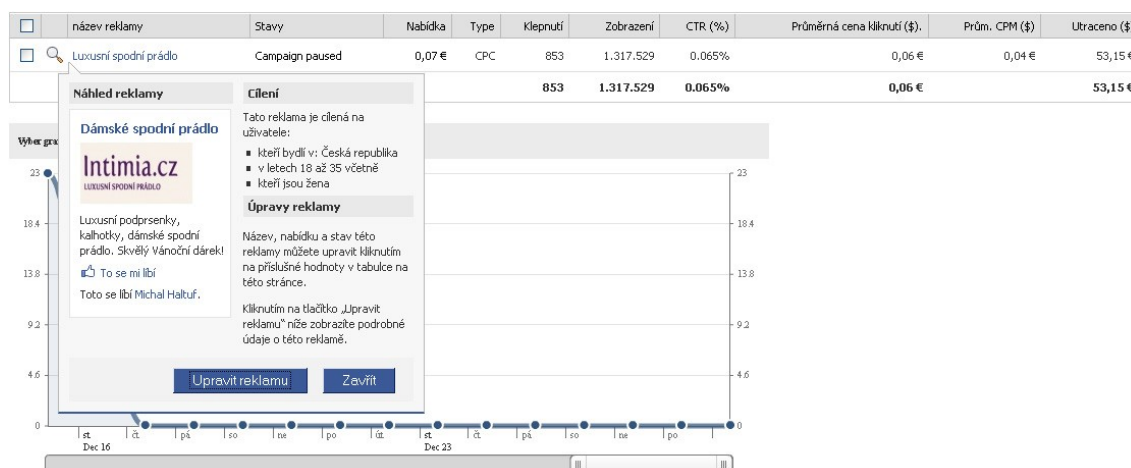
| | název reklamy | Stavy | Nabídka | Type | Klepnutí | Zobrazení | CTR (%) | Průměrná cena kliknutí ($). | Prům. CPM ($) | Utraceno ($ |
|---|---|---|---|---|---|---|---|---|---|---|
| | Luxusní spodní prádlo | Campaign paused | 0,07 € | CPC | 853 | 1.317.529 | 0.065% | 0,06 € | 0,04 € | 53,15 € |
| | | | | | 853 | 1.317.529 | 0.065% | 0,06 € | | 53,15 € |

Náhled reklamy

Dámské spodní prádlo

Intimia.cz
LUXUSNÍ SPODNÍ PRÁDLO

Luxusní podprsenky, kalhotky, dámské spodní prádlo. Skvělý Vánoční dárek!

To se mi líbí

Toto se líbí Michal Haltuf.

Cílení

Tato reklama je cílená na uživatele:
■ kteří bydlí v: Česká republika
■ v letech 18 až 35 včetně
■ kteří jsou žena

Úpravy reklamy

Název, nabídku a stav této reklamy můžete upravit kliknutím na příslušné hodnoty v tabulce na této stránce.

Kliknutím na tlačítko „Upravit reklamu" níže zobrazíte podrobné údaje o této reklamě.

Upravit reklamu Zavřít

Vyber gra

23 18.4 13.8 9.2 4.6 0

st Dec 16 čt pá so ne po út st Dec 23 čt pá so ne po